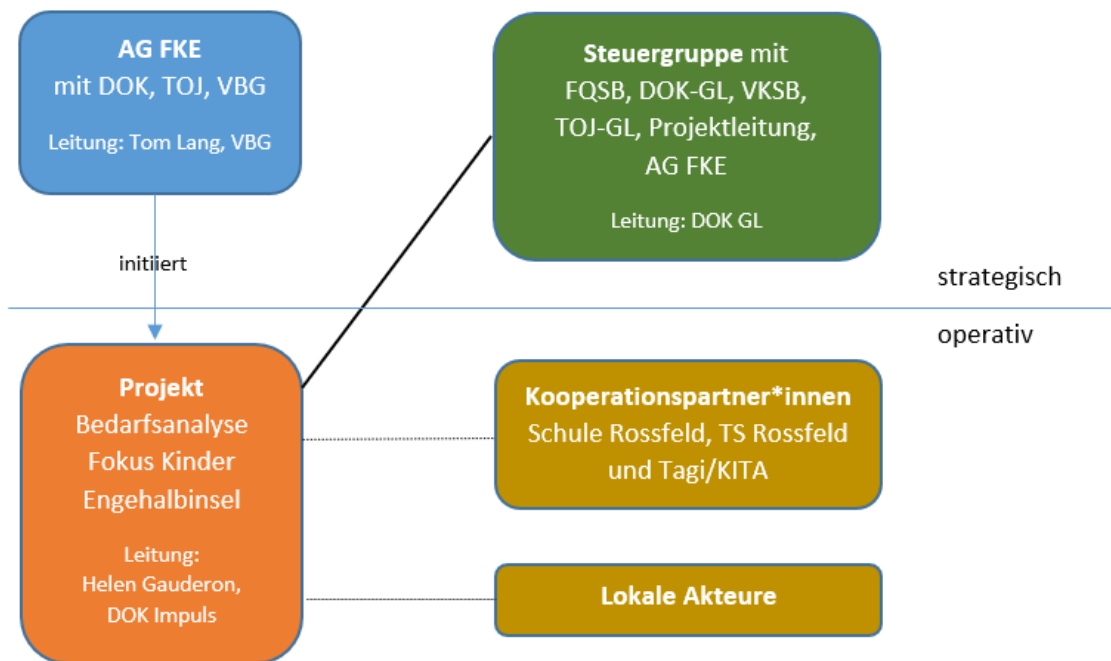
AG FKE
mit DOK, TOJ, VBG

Leitung: Tom Lang, VBG

initiiert

Steuergruppe mit
FQSB, DOK-GL, VKSB,
TOJ-GL, Projektleitung,
AG FKE

Leitung: DOK GL

strategisch

operativ

Projekt
Bedarfsanalyse
Fokus Kinder
Engehalbinsel

Leitung:
Helen Gauderon,
DOK Impuls

Kooperationspartner*innen
Schule Rossfeld, TS Rossfeld
und Tagi/KITA

Lokale Akteure